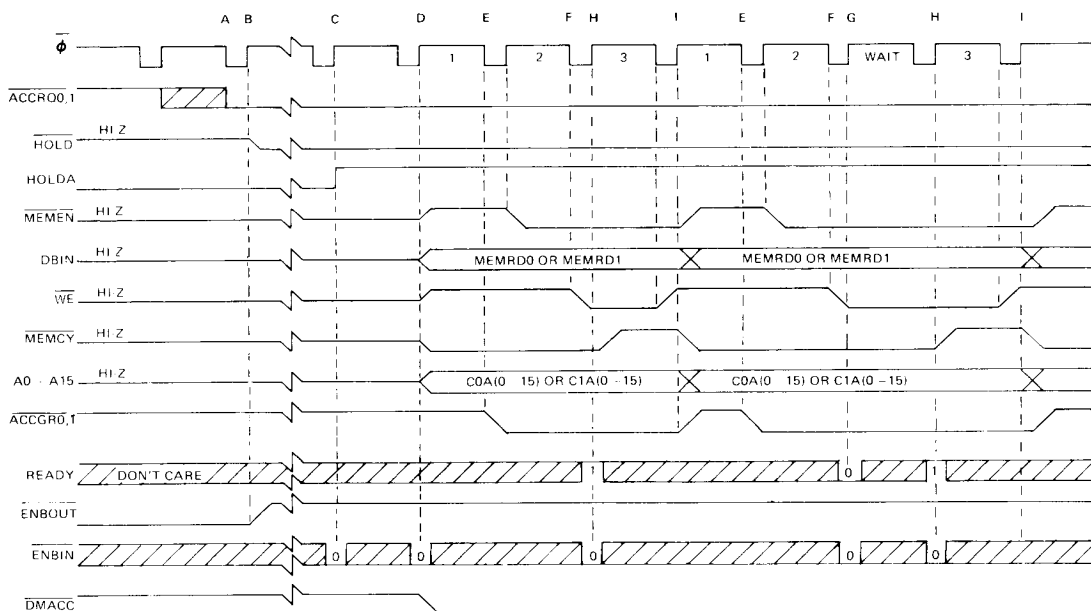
A B C D E F H I E F G H I

$\overline{\phi}$

1 2 3 1 2 WAIT 3

$\overline{ACCRQ0,1}$

HI Z

$\overline{HOLD}$

HOLDA

$\overline{MEMEN}$ HI Z

DBIN HI Z

MEMRD0 OR MEMRD1

MEMRD0 OR MEMRD1

$\overline{WE}$ HI Z

$\overline{MEMCY}$ HI Z

A0 - A15 HI Z

C0A(0 15) OR C1A(0 - 15)

C0A(0 15) OR C1A(0 - 15)

$\overline{ACCGR0,1}$

READY DON'T CARE 1 0 1

$\overline{ENBOUT}$

$\overline{ENBIN}$ 0 0 0 0 0

$\overline{DMACC}$